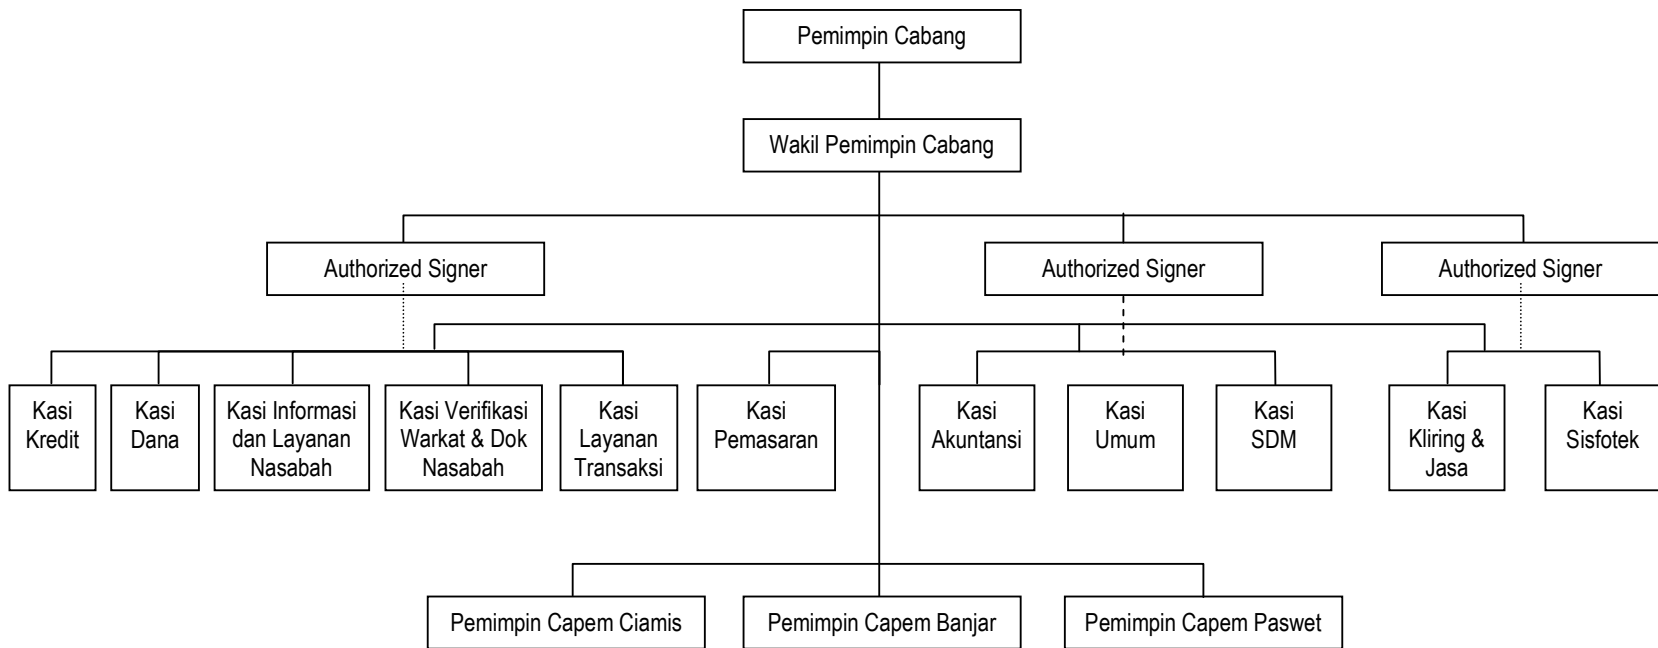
Pemimpin Cabang

Wakil Pemimpin Cabang

Authorized Signer

Authorized Signer

Authorized Signer

Kasi Kredit

Kasi Dana

Kasi Informasi dan Layanan Nasabah

Kasi Verifikasi Warkat & Dok Nasabah

Kasi Layanan Transaksi

Kasi Pemasaran

Kasi Akuntansi

Kasi Umum

Kasi SDM

Kasi Kliring & Jasa

Kasi Sisfotek

Pemimpin Capem Ciamis

Pemimpin Capem Banjar

Pemimpin Capem Paswet